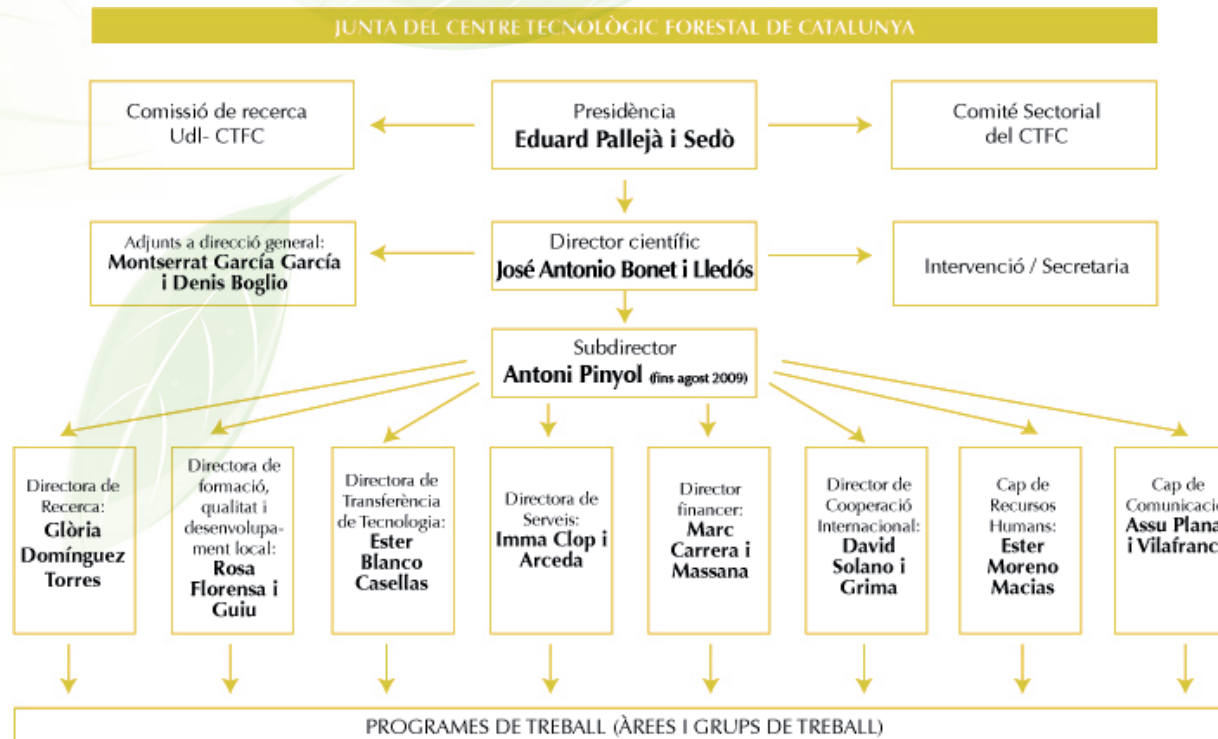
JUNTA DEL CENTRE TECNOLÒGIC FORESTAL DE CATALUNYA

Comissió de recerca Udl- CTFC

Presidència
Eduard Pallejà i Sedò

Comité Sectorial del CTFC

Adjunts a direcció general:
Montserrat García García i Denis Boglio

Director científic
José Antonio Bonet i Lledós

Intervenció / Secretaria

Subdirector
Antoni Pinyol (fins agost 2009)

Directora de Recerca:
Glòria Domínguez Torres

Directora de formació, qualitat i desenvolupament local:
Rosa Florensa i Guiu

Directora de Transferència de Tecnologia:
Ester Blanco Casellas

Directora de Serveis:
Imma Clop i Arceda

Director financer:
Marc Carrera i Massana

Director de Cooperació Internacional:
David Solano i Grima

Cap de Recursos Humans:
Ester Moreno Macias

Cap de Comunicacio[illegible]
Assu Plana i Vilafranc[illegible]

PROGRAMES DE TREBALL (ÀREES I GRUPS DE TREBALL)